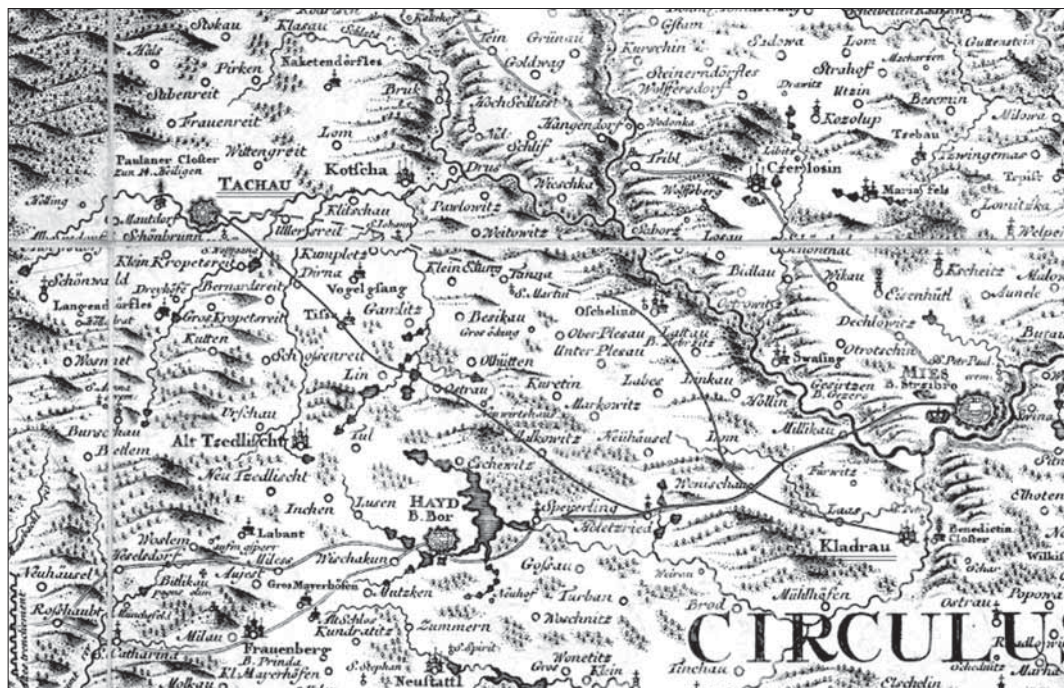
Stokau
Klasau
Adls
Pirken
Naketendörfles
Stübenreit
Frauenreit
Bruk
Wittengreit
Lom
Paulaner Closter zun 14. Heiligen
TACHAU
Kotscha
Mautdorf
Schönbrunn
Klitschau
Ullersreit
Pawlowitz
Weitowitz
Tein
Grünau
Goldwag
Hochsedlist
Hangendorf
Schlif
Drus
Wieschka
Gstam
Kurschin
Steinerndörfles
Wolfersdorf
Tribl
Wolfsberg
Saborz
Losau
Sadowa
Lom
Strahof
Drawitz
Utzin
Kozolup
Czerlosin
Trebau
Zwingemas
Marias fels
Lowitzka
Gutenstein
Bzemin
Milowa
Tepitz
Welpert
Schönwald
Klein Kropetereit
Langendörfles
Drejhöfe
Bernardreit
Groß Kropetzreit
Kutten
Woznet
Burschau
Betlem
Alt Tzedlischt
Kumpletz
Dirna
Vogelgsang
Tiss
Gamlitz
Schossenreit
Lin
Urschau
Tul
Klein Oedung
Tanna
S. Martin
Besikau
Gros ödung
Olhutten
Ostrau
Kuretin
Markowitz
Malkowitz
Ofcheline
Ober Plesau
Unter Plesau
Lattau
Labec
Dinkau
Neühausel
Hollin
Lom
Bidlau
Wikau
Ostrowitz
Dechlowitz
Otrotschin
Swafing
Gesirtzen
MIES
B. Strzibro
Millikau
Kscheitz
Eisenhütl
Malon
Aunelo
Butau
S. Peter Paul
Neu Tzedlischt
Inchen
Lusen
HAYD
B. Bor
Labant
Woslem
Wedeldorf
Aujest
Miless
Wischakun
Bilikau
Gros Mayerhöfen
Utzken
Alt Schlos Kundratitz
Zummern
Milau
Frauenberg
B. Prinda
Kl. Mayerhöfen
S. Stephan
Neustattl
S. Catharina
Mokau
Neühäusel
Roßhaubt
Eschewitz
Speperling
Holetzried
Wenischau
Gossau
Neuhof
Tarban
Mschnitz
Wonetitz
Grosz
Klein
Brod
Tinchau
Mühlhöfen
Kladrau
Laas
Purwitz
Benedictin Closter
Elhoten
Ostrau
Popowa
Wilkis
CIRCULUS
Etschelin
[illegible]